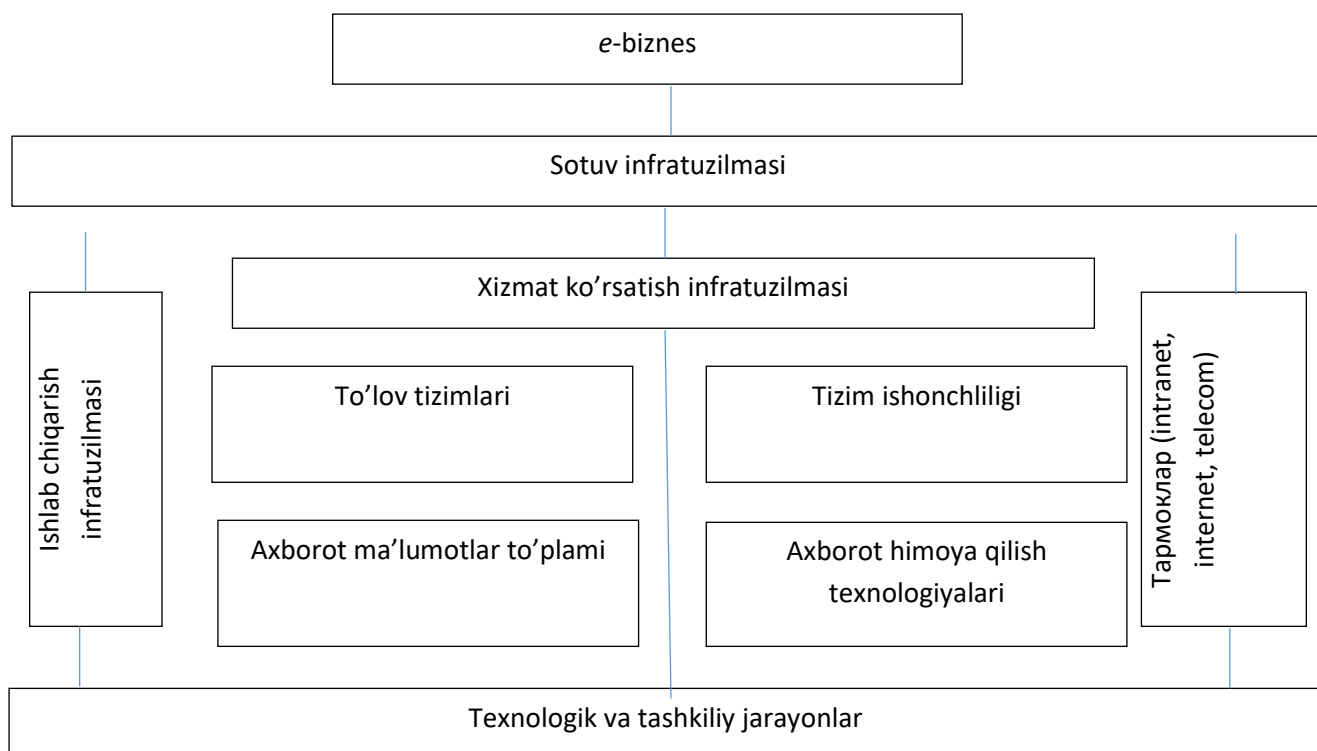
e-biznes

Sotuv infratuzilmasi

Xizmat ko'rsatish infratuzilmasi

Ishlab chiqarish infratuzilmasi

To'lov tizimlari

Tizim ishonchliligi

Тармоклар (intranet, internet, telecom)

Axborot ma'lumotlar to'plami

Axborot himoya qilish texnologiyalari

Texnologik va tashkiliy jarayonlar